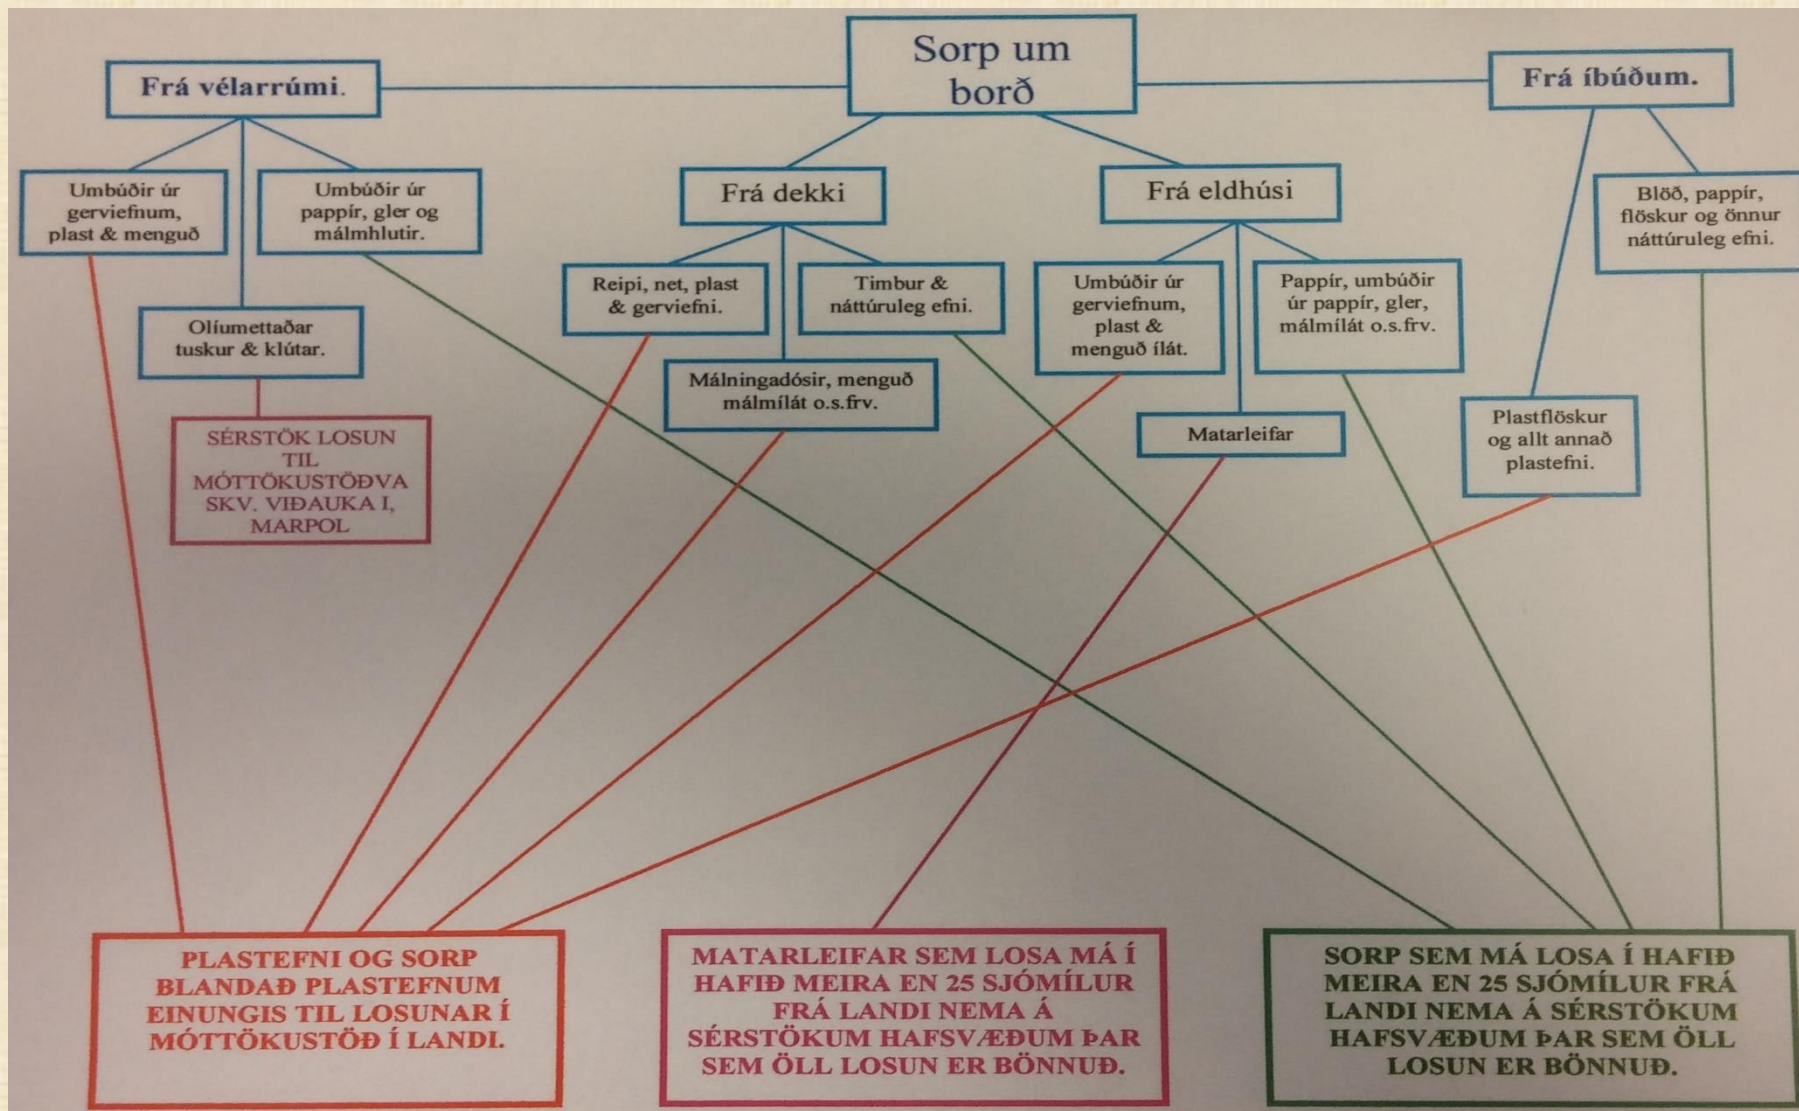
Sorp um borð

Frá vélarrúmi.

Frá íbúðum.

Umbúðir úr gerviefnum, plast & menguð

Umbúðir úr pappír, gler og málmhlutir.

Frá dekki

Frá eldhúsi

Blöð, pappír, flöskur og önnur náttúruleg efni.

Reipi, net, plast & gerviefni.

Timbur & náttúruleg efni.

Umbúðir úr gerviefnum, plast & menguð ílát.

Pappír, umbúðir úr pappír, gler, málmílát o.s.frv.

Olíumettaðar tuskur & klútar.

Málningadósir, menguð málmílát o.s.frv.

Matarleifar

Plastflöskur og allt annað plastefni.

SÉRSTÖK LOSUN TIL MÓTTÖKUSTÖÐVA SKV. VIÐAUKA I, MARPOL

PLASTEFNI OG SORP BLANDAÐ PLASTEFNUM EINUNGIS TIL LOSUNAR Í MÓTTÖKUSTÖÐ Í LANDI.

MATARLEIFAR SEM LOSA MÁ Í HAFIÐ MEIRA EN 25 SJÓMÍLUR FRÁ LANDI NEMA Á SÉRSTÖKUM HAFSVÆÐUM ÞAR SEM ÖLL LOSUN ER BÖNNUÐ.

SORP SEM MÁ LOSA Í HAFIÐ MEIRA EN 25 SJÓMÍLUR FRÁ LANDI NEMA Á SÉRSTÖKUM HAFSVÆÐUM ÞAR SEM ÖLL LOSUN ER BÖNNUÐ.